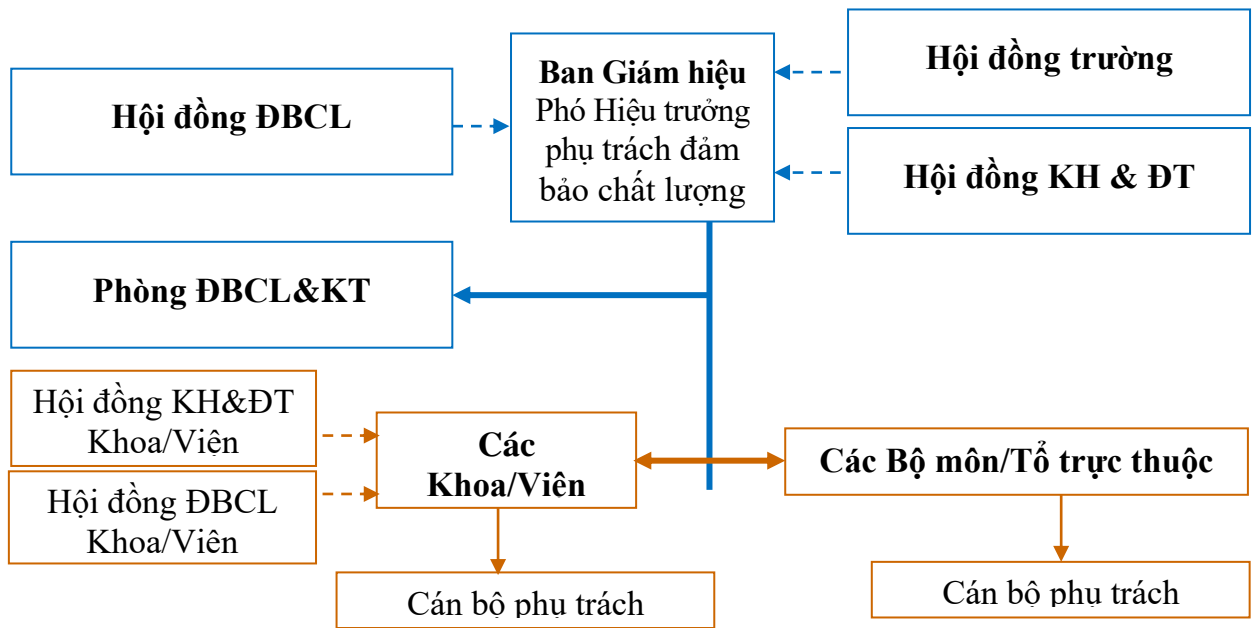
Hội đồng ĐBCL

Ban Giám hiệu
Phó Hiệu trưởng phụ trách đảm bảo chất lượng

Hội đồng trường

Hội đồng KH & ĐT

Phòng ĐBCL&KT

Hội đồng KH&ĐT Khoa/Viện

Hội đồng ĐBCL Khoa/Viện

Các Khoa/Viên

Các Bộ môn/Tổ trực thuộc

Cán bộ phụ trách

Cán bộ phụ trách